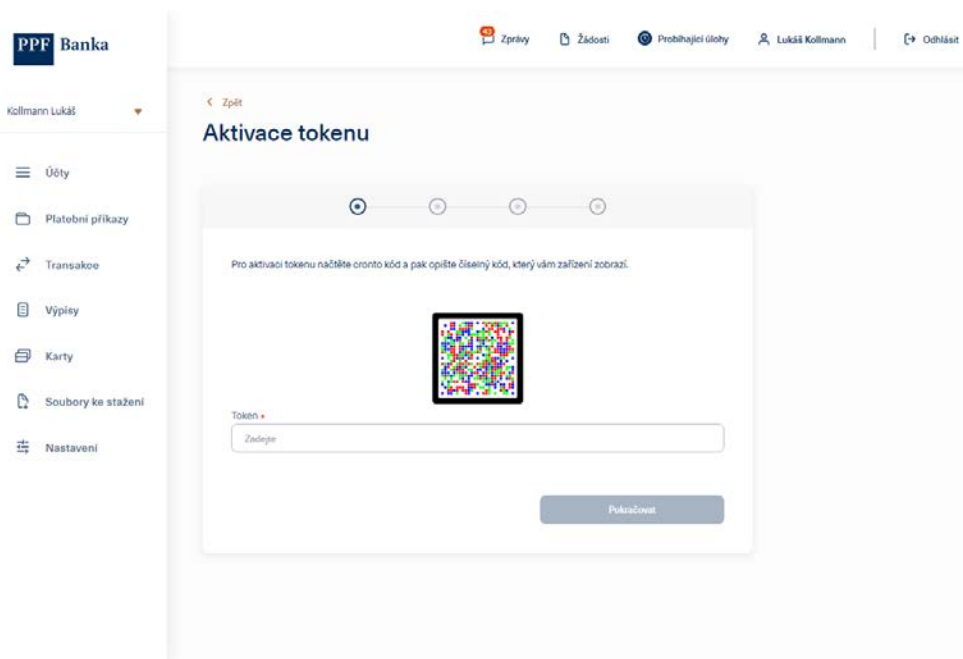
PPF Banka

43 Zprávy
Žádosti
Probíhající úlohy
Lukáš Kollmann
Odhlásit

Kollmann Lukáš

Účty
Platební příkazy
Transakce
Výpisy
Karty
Soubory ke stažení
Nastavení

< Zpět

Aktivace tokenu

Pro aktivaci tokenu načtěte cronto kód a pak opište číselný kód, který vám zařízení zobrazí.

Token *
Zadejte

Pokračovat